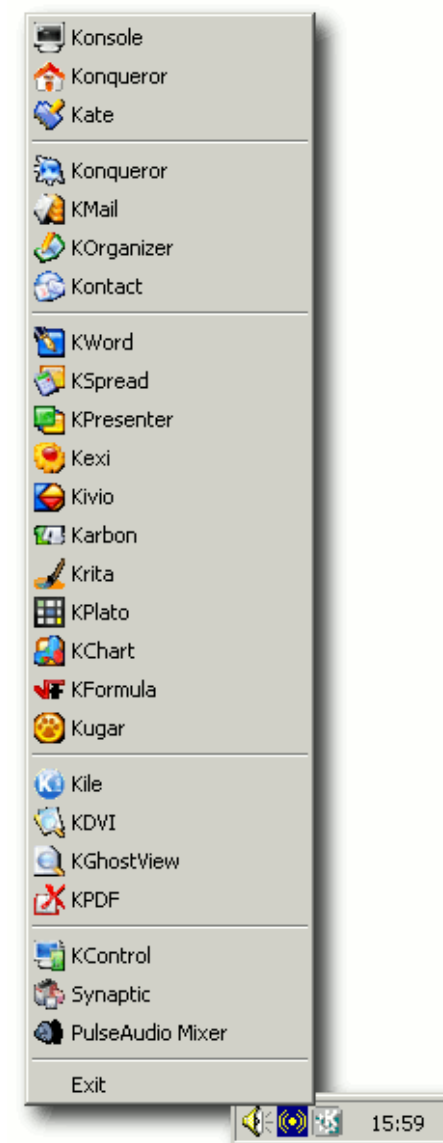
Konsole
Konqueror
Kate

Konqueror
KMail
KOrganizer
Kontact

KWord
KSpread
KPresenter
Kexi
Kivio
Karbon
Krita
KPlato
KChart
KFormula
Kugar

Kile
KDVI
KGhostView
KPDF

KControl
Synaptic
PulseAudio Mixer

Exit

15:59